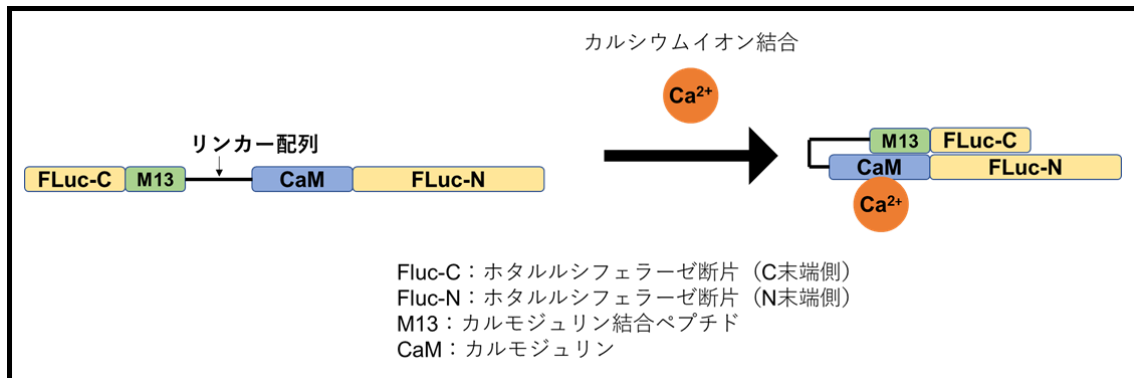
カルシウムイオン結合

$Ca^{2+}$

リンカー配列

FLuc-C M13 CaM FLuc-N

M13 FLuc-C
CaM FLuc-N

$Ca^{2+}$

Fluc-C：ホタルルシフェラーゼ断片（C末端側）
Fluc-N：ホタルルシフェラーゼ断片（N末端側）
M13：カルモジュリン結合ペプチド
CaM：カルモジュリン